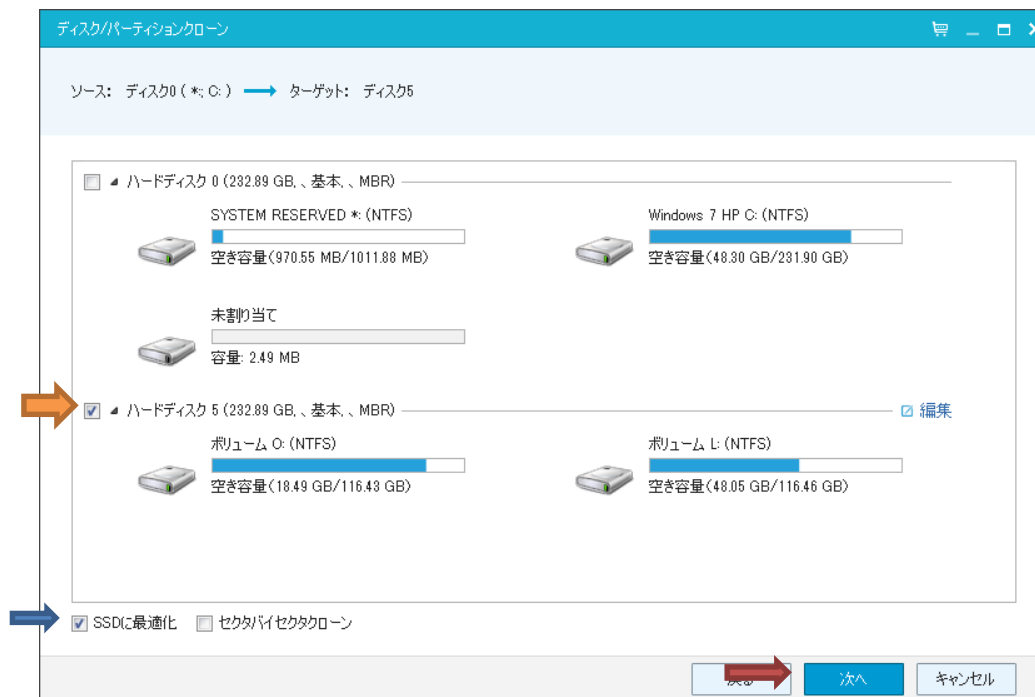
ディスク/パーティションクローン

ソース: ディスク0 ( *: C: ) ⟶ ターゲット: ディスク5

ハードディスク 0 (232.89 GB, , 基本, , MBR)

SYSTEM RESERVED *: (NTFS)
空き容量(970.55 MB/1011.88 MB)

Windows 7 HP C: (NTFS)
空き容量(48.30 GB/231.90 GB)

未割り当て
容量: 2.49 MB

ハードディスク 5 (232.89 GB, , 基本, , MBR)

編集

ボリューム O: (NTFS)
空き容量(18.49 GB/116.43 GB)

ボリューム L: (NTFS)
空き容量(48.05 GB/116.46 GB)

SSDに最適化 セクタバイセクタクローン

戻る 次へ キャンセル